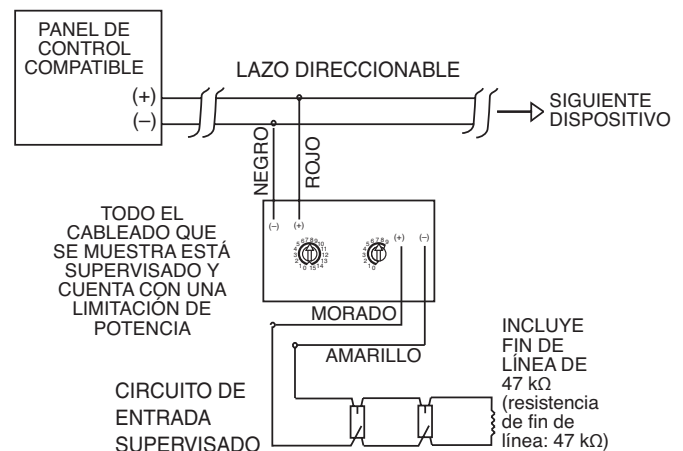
PANEL DE CONTROL COMPATIBLE

(+)
(–)

LAZO DIRECCIONABLE

SIGUIENTE DISPOSITIVO

NEGRO
ROJO

(–) (+)

(+) (–)

TODO EL CABLEADO QUE SE MUESTRA ESTÁ SUPERVISADO Y CUENTA CON UNA LIMITACIÓN DE POTENCIA

MORADO

AMARILLO

INCLUYE FIN DE LÍNEA DE 47 kΩ (resistencia de fin de línea: 47 kΩ)

CIRCUITO DE ENTRADA SUPERVISADO